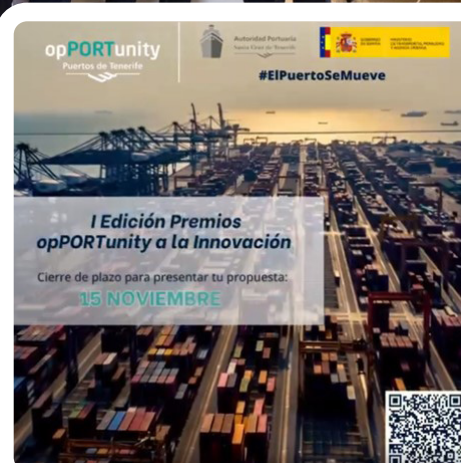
opPORTunity
Puertos de Tenerife

Autoridad Portuaria
Santa Cruz de Tenerife

GOBIERNO DE ESPAÑA
MINISTERIO DE TRANSPORTES, MOVILIDAD Y AGENDA URBANA

#ElPuertoSeMueve

I Edición Premios opPORTunity a la Innovación

Cierre de plazo para presentar tu propuesta:
15 NOVIEMBRE